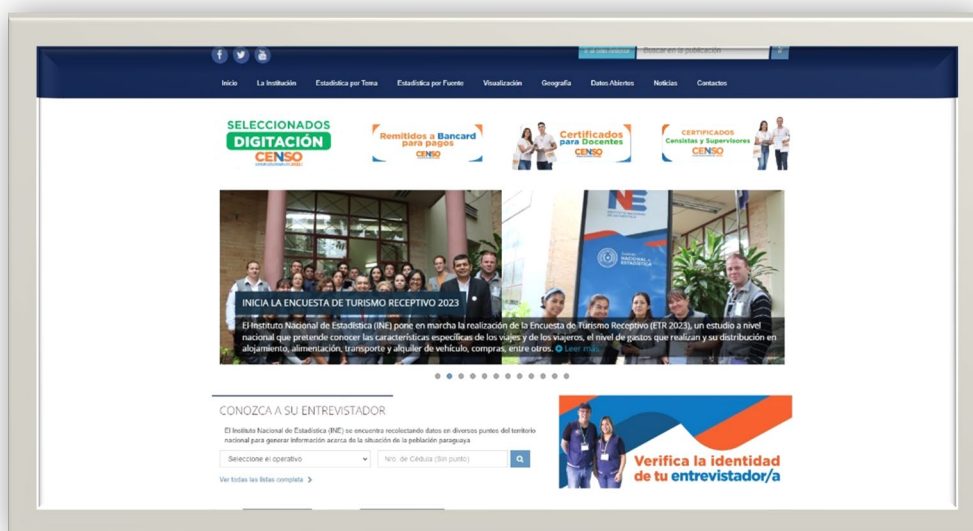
Ir al sitio Anterior Buscar en la publicación

Inicio La Institución Estadística por Tema Estadística por Fuente Visualización Geografía Datos Abiertos Noticias Contactos

SELECCIONADOS DIGITACIÓN CENSO

Remitidos a Bancard para pagos CENSO

Certificados para Docentes CENSO

CERTIFICADOS Censistas y Supervisores CENSO

INICIA LA ENCUESTA DE TURISMO RECEPTIVO 2023

El Instituto Nacional de Estadística (INE) pone en marcha la realización de la Encuesta de Turismo Receptivo (ETR 2023), un estudio a nivel nacional que pretende conocer las características específicas de los viajes y de los viajeros, el nivel de gastos que realizan y su distribución en alojamiento, alimentación, transporte y alquiler de vehículo, compras, entre otros. Leer más

CONOZCA A SU ENTREVISTADOR

El Instituto Nacional de Estadística (INE) se encuentra recolectando datos en diversos puntos del territorio nacional para generar información acerca de la situación de la población paraguaya

Seleccione el operativo

Nro. de Cédula (Sin punto)

Ver todas las listas completa

Verifica la identidad de tu entrevistador/a